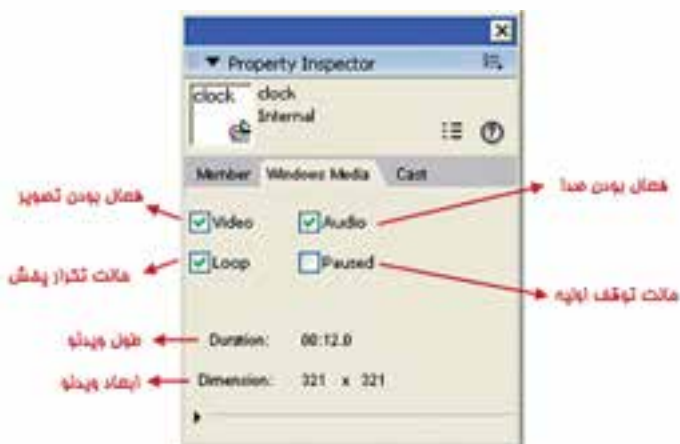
Property Inspector

clock clock

Internal

Member Windows Media Cast

فعال بودن تصویر

Video

Audio

فعال بودن صدا

حالت تکرار پخش

Loop

Paused

حالت توقف اولیه

طول ویدئو

Duration: 00:12.0

ابعاد ویدئو

Dimension: 321 x 321